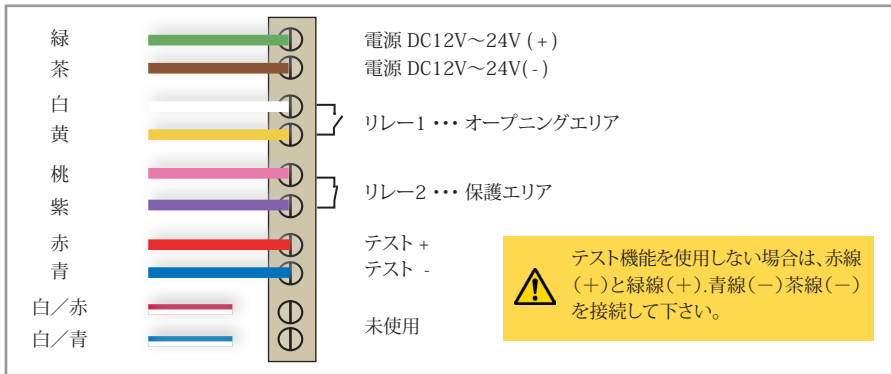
緑
茶
白
黄
桃
紫
赤
青
白／赤
白／青

電源 DC12V～24V ( + )
電源 DC12V～24V( - )
リレー1 ・・・ オープニングエリア
リレー2 ・・・ 保護エリア
テスト +
テスト -
未使用

テスト機能を使用しない場合は、赤線（＋）と緑線（＋）.青線（－）茶線（－）を接続して下さい。